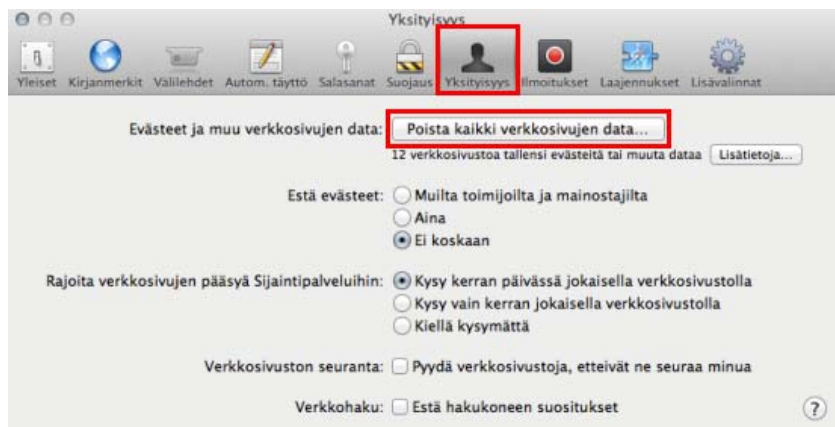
Yksityisyys

Yleiset Kirjanmerkit Välilehdet Autom. täyttö Salasanat Suojaus Yksityisyys Ilmoitukset Laajennukset Lisävalinnat

Evästeet ja muu verkkosivujen data: Poista kaikki verkkosivujen data...

12 verkkosivustoa tallensi evästeitä tai muuta dataa Lisätietoja...

Estä evästeet: Muilta toimijoilta ja mainostajilta
Aina
Ei koskaan

Rajoita verkkosivujen pääsyä Sijaintipalveluihin: Kysy kerran päivässä jokaisella verkkosivustolla
Kysy vain kerran jokaisella verkkosivustolla
Kiellä kysymättä

Verkkosivuston seuranta: Pyydä verkkosivustoja, etteivät ne seuraa minua

Verkkohaku: Estä hakukoneen suositukset

?